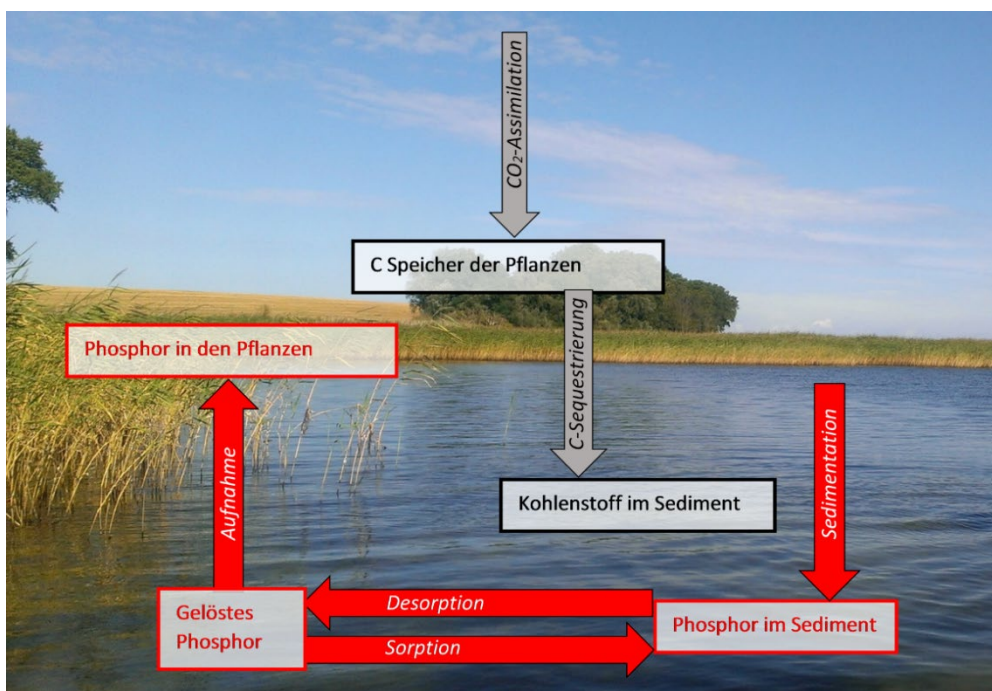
$CO_2$-Assimilation

C Speicher der Pflanzen

Phosphor in den Pflanzen

C-Sequestrierung

Sedimentation

Aufnahme

Kohlenstoff im Sediment

Gelöstes Phosphor

Desorption

Sorption

Phosphor im Sediment